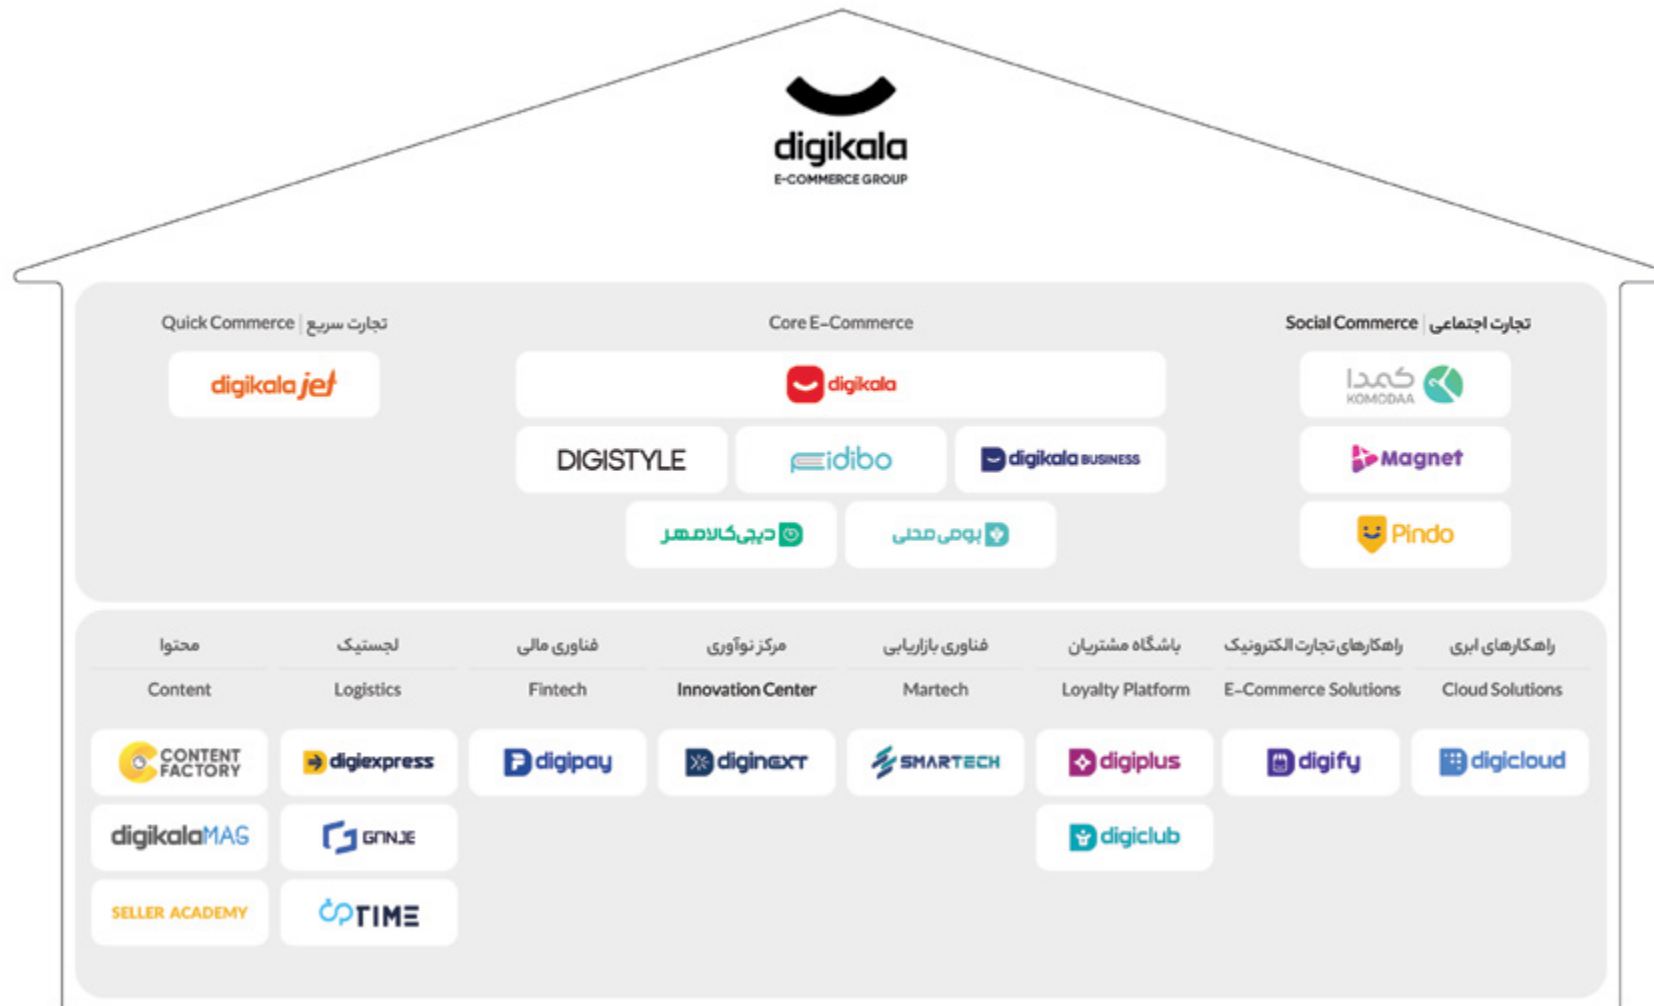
digikala
E-COMMERCE GROUP

Quick Commerce | تجارت سریع

digikala jet

Core E-Commerce

digikala

DIGISTYLE

fidibo

digikala BUSINESS

دیجی‌کالامهر

بومی محلی

Social Commerce | تجارت اجتماعی

کمدا KOMODAA

Magnet

Pindo

محتوا
Content

لجستیک
Logistics

فناوری مالی
Fintech

مرکز نوآوری
Innovation Center

فناوری بازاریابی
Martech

باشگاه مشتریان
Loyalty Platform

راهکارهای تجارت الکترونیک
E-Commerce Solutions

راهکارهای ابری
Cloud Solutions

CONTENT FACTORY

digiexpress

digipay

diginext

SMARTECH

digiplus

digify

digicloud

digikalaMAG

GANJE

digiclub

SELLER ACADEMY

TIME